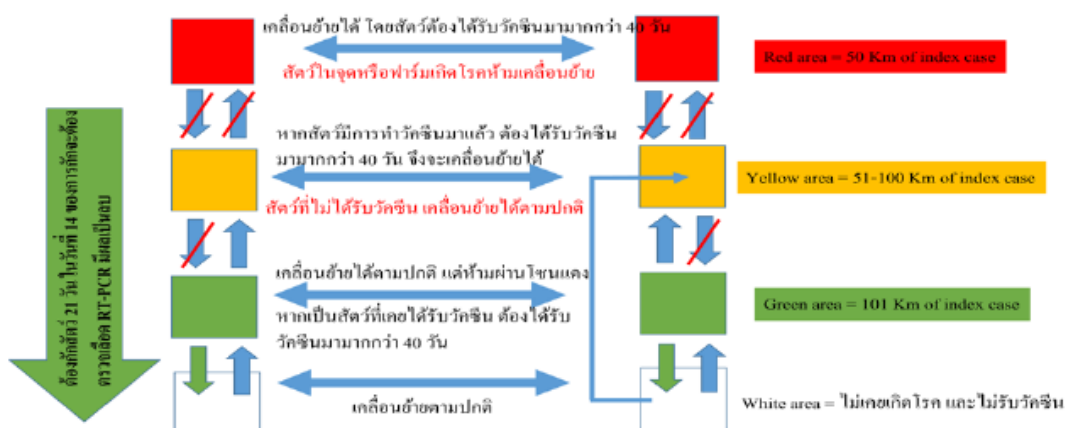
ต้องกักสัตว์ 21 วัน ในวันที่ 14 ของการกักจะต้องตรวจเลือด RT-PCR มีผลเป็นลบ

เคลื่อนย้ายได้ โดยสัตว์ต้องได้รับวัคซีนมามากกว่า 40 วัน

สัตว์ในจุดหรือฟาร์มเกิดโรคห้ามเคลื่อนย้าย

Red area = 50 Km of index case

หากสัตว์มีการทำวัคซีนมาแล้ว ต้องได้รับวัคซีนมามากกว่า 40 วัน จึงจะเคลื่อนย้ายได้

สัตว์ที่ไม่ได้รับวัคซีน เคลื่อนย้ายได้ตามปกติ

Yellow area = 51-100 Km of index case

เคลื่อนย้ายได้ตามปกติ แต่ห้ามผ่านโซนแดง

หากเป็นสัตว์ที่เคยได้รับวัคซีน ต้องได้รับวัคซีนมามากกว่า 40 วัน

Green area = 101 Km of index case

เคลื่อนย้ายตามปกติ

White area = ไม่เคยเกิดโรค และไม่รับวัคซีน